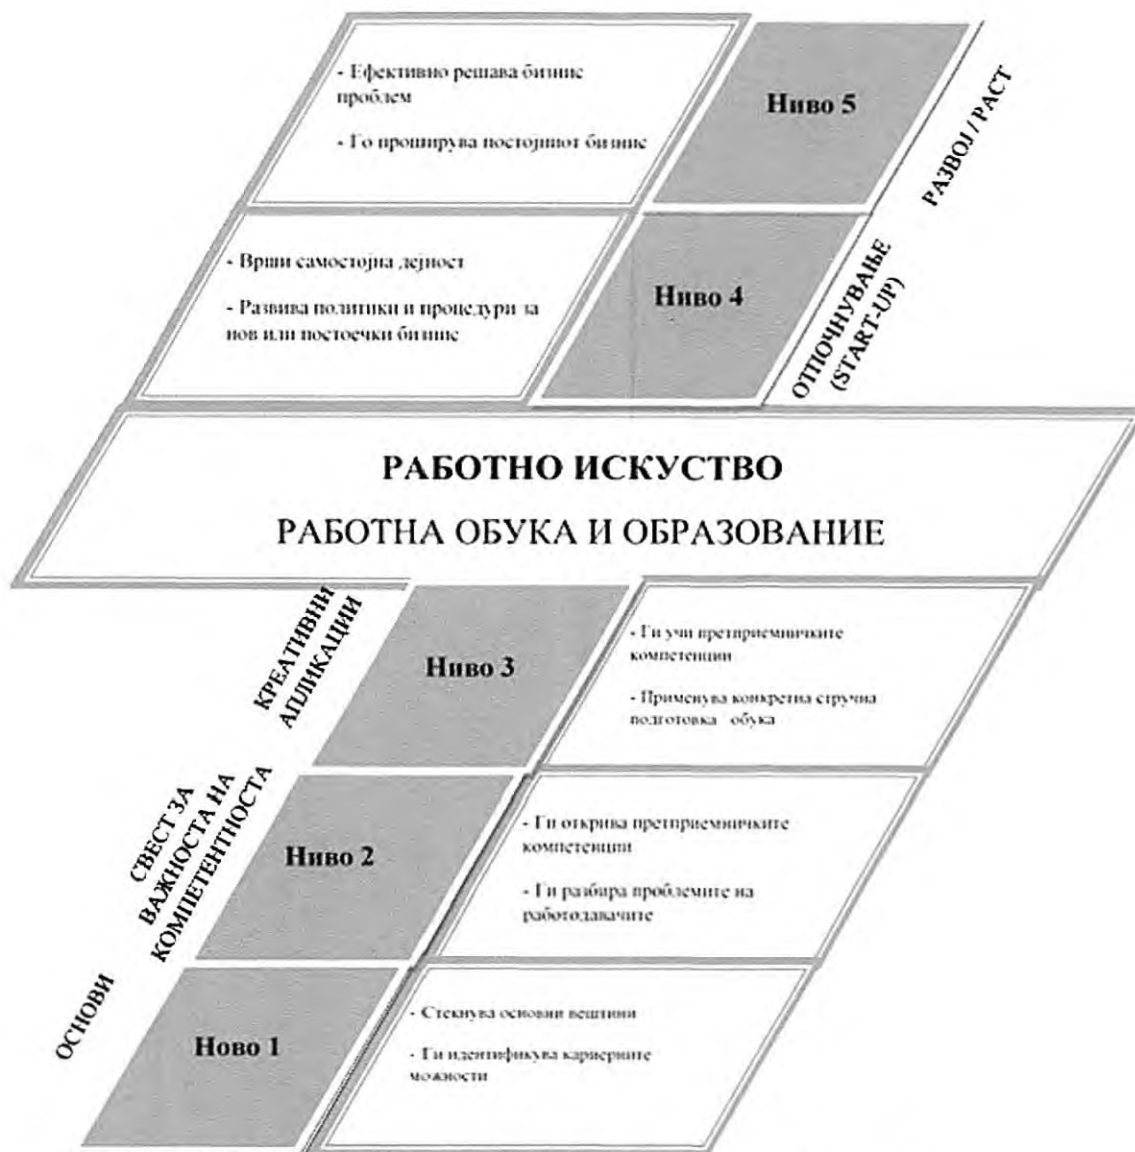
- Ефективно решава бизнис проблем

- Го проширува постојниот бизнис

Ниво 5

РАЗВОЈ / РАСТ

- Врши самостојна дејност

- Развива политики и процедури за нов или постоечки бизнис

Ниво 4

ОТПОЧНУВАЊЕ (START-UP)

РАБОТНО ИСКУСТВО

РАБОТНА ОБУКА И ОБРАЗОВАНИЕ

КРЕАТИВНИ АПЛИКАЦИИ

Ниво 3

- Ги учи претприемничките компетенции

- Применува конкретна стручна подготовка обука

СВЕСТ ЗА ВАЖНОСТА НА КОМПЕТЕНТНОСТА

Ниво 2

- Ги открива претприемничките компетенции

- Ги разбира проблемите на работодавачите

ОСНОВИ

Ново 1

- Стекнува основни вештини

- Ги идентификува кариерните можности